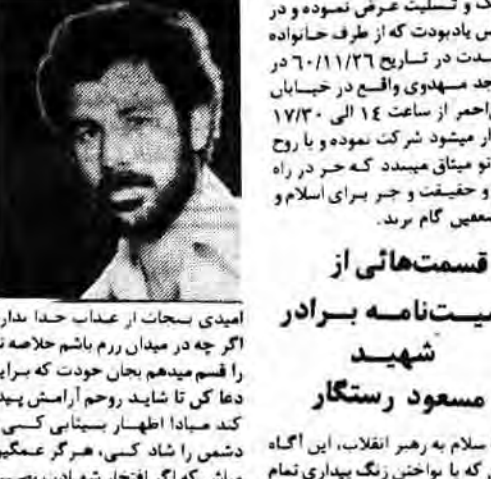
ک و تسلیت عرض نموده و در
س یادبودت که از طرف خانواده
ـدت در تاریخ ۶۰/۱۱/۲۶ در
جد مهدوی واقع در خیابان
احمر از ساعت ۱۴ الی ۱۷/۳۰
ار میشود شرکت نموده و با روح
تو میثاق میبندد که جز در راه
و حقیقت و جز برای اسلام و
ستعین گام برند.

قسمت‌هائی از
ـیت‌نامه برادر
شهید
مسعود رستگار

سلام به رهبر انقلاب، این آگاه
ی که با نواختن زنگ بیداری تمام

امیدی نجات از عذاب خدا ندار
اگر چه در میدان رزم باشم خلاصه ت
را قسم میدهم بجان خودت که برا
دعا کن تا شاید روحم آرامش پید
کند مبادا اظهار بیتابی کـ
دشمن را شاد کنی، هرگز عمگی
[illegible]